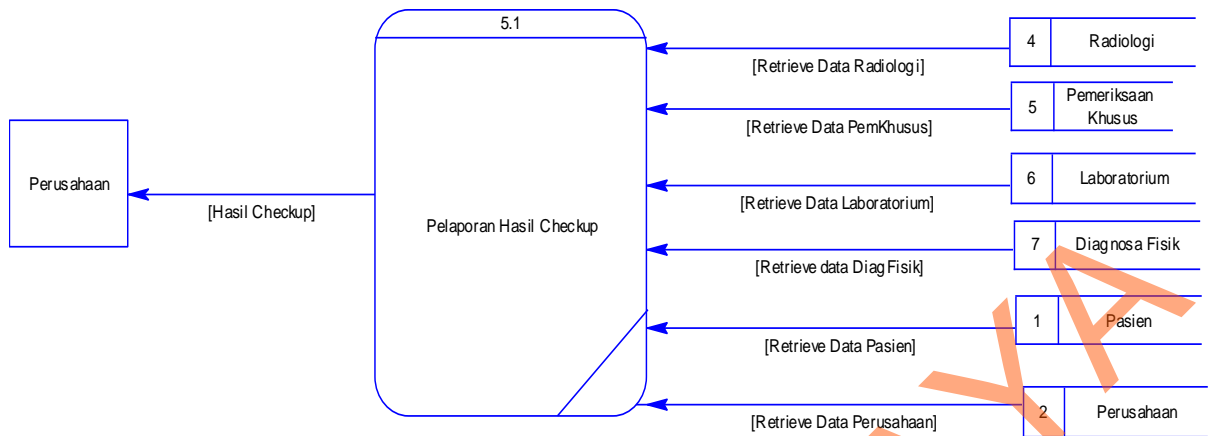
5.1

Pelaporan Hasil Checkup

Perusahaan

[Hasil Checkup]

4 Radiologi

[Retrieve Data Radiologi]

5 Pemeriksaan Khusus

[Retrieve Data PemKhusus]

6 Laboratorium

[Retrieve Data Laboratorium]

7 Diagnosa Fisik

[Retrieve data DiagFisik]

1 Pasien

[Retrieve Data Pasien]

2 Perusahaan

[Retrieve Data Perusahaan]